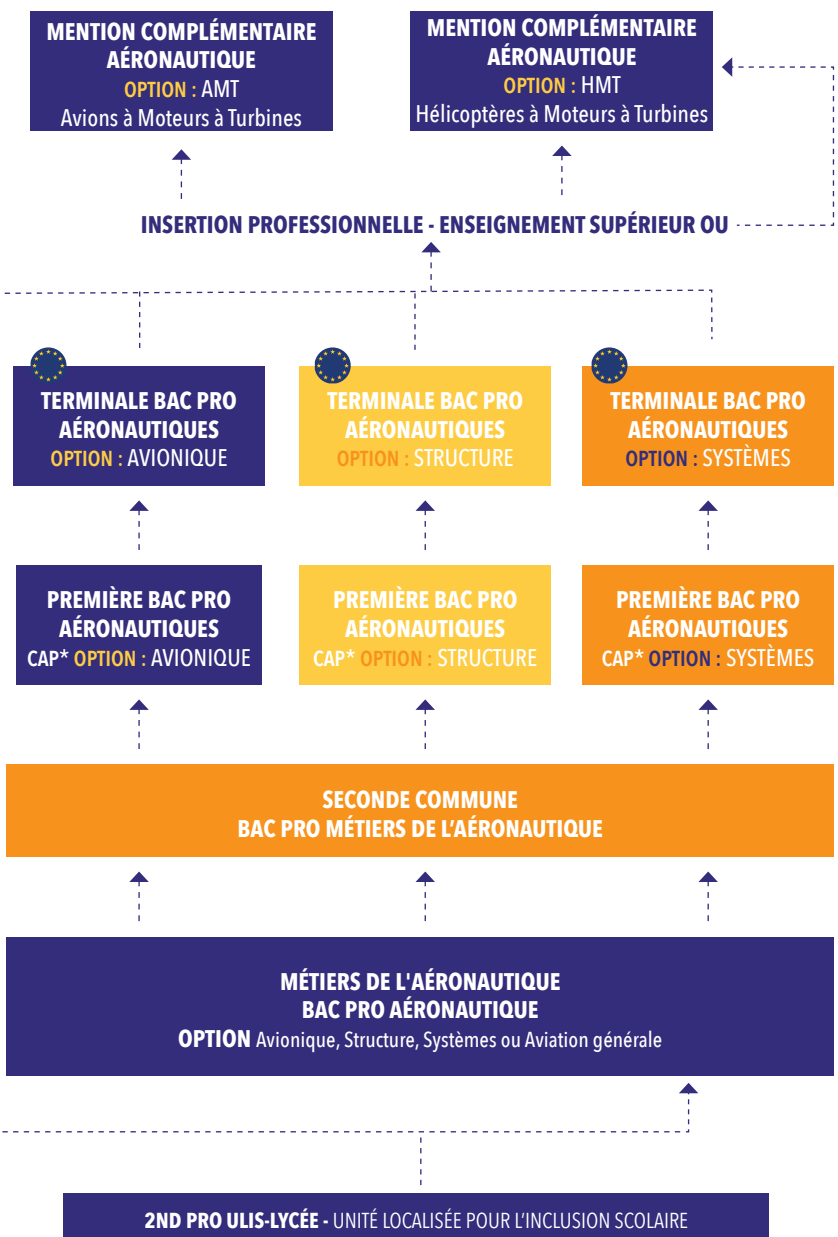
MENTION COMPLÉMENTAIRE AÉRONAUTIQUE
OPTION : AMT
Avions à Moteurs à Turbines

MENTION COMPLÉMENTAIRE AÉRONAUTIQUE
OPTION : HMT
Hélicoptères à Moteurs à Turbines

INSERTION PROFESSIONNELLE - ENSEIGNEMENT SUPÉRIEUR OU

TERMINALE BAC PRO AÉRONAUTIQUES
OPTION : AVIONIQUE

TERMINALE BAC PRO AÉRONAUTIQUES
OPTION : STRUCTURE

TERMINALE BAC PRO AÉRONAUTIQUES
OPTION : SYSTÈMES

PREMIÈRE BAC PRO AÉRONAUTIQUES
CAP* OPTION : AVIONIQUE

PREMIÈRE BAC PRO AÉRONAUTIQUES
CAP* OPTION : STRUCTURE

PREMIÈRE BAC PRO AÉRONAUTIQUES
CAP* OPTION : SYSTÈMES

SECONDE COMMUNE
BAC PRO MÉTIERS DE L'AÉRONAUTIQUE

MÉTIERS DE L'AÉRONAUTIQUE
BAC PRO AÉRONAUTIQUE
OPTION Avionique, Structure, Systèmes ou Aviation générale

2ND PRO ULIS-LYCÉE - UNITÉ LOCALISÉE POUR L'INCLUSION SCOLAIRE